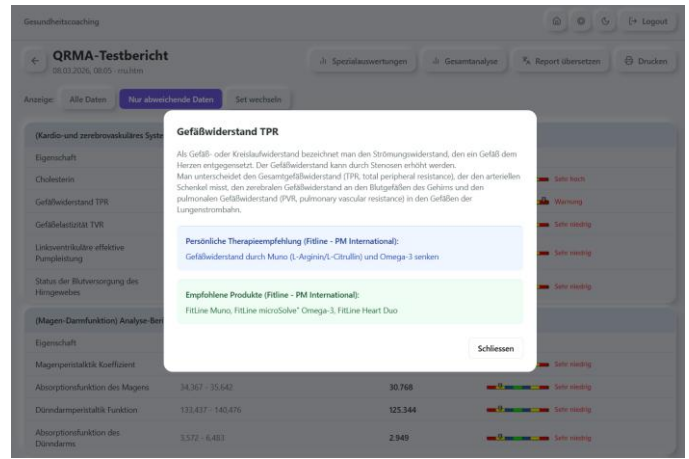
Gesundheitscoaching

[→ Logout

QRMA-Testbericht
08.03.2026, 08:05 · multitm

Spezialauswertungen
Gesamtanalyse
Report übersetzen
Drucken

Anzeige: Alle Daten
Nur abweichende Daten
Set wechseln

(Kardio- und zerebrovaskuläres Syste

Eigenschaft

Cholesterin

Gefäßwiderstand TPR

Gefäßelastizität TVR

Linksventrikuläre effektive Pumpleistung

Status der Blutversorgung des Hirngewebes

(Magen-Darmfunktion) Analyse-Beri

Eigenschaft

Magenperistaltik Koeffizient

Absorptionsfunktion des Magens 34.367 - 35.642 30.768 Sehr niedrig

Dünndarmperistaltik Funktion 133.437 - 140.476 125.344 Sehr niedrig

Absorptionsfunktion des Dünndarms 3.572 - 6.483 2.949 Sehr niedrig

Sehr hoch
Warnung
Sehr niedrig
Sehr niedrig
Sehr niedrig
Sehr niedrig

Gefäßwiderstand TPR

Als Gefäß- oder Kreislaufwiderstand bezeichnet man den Strömungswiderstand, den ein Gefäß dem Herzen entgegensetzt. Der Gefäßwiderstand kann durch Stenosen erhöht werden. Man unterscheidet den Gesamtgefäßwiderstand (TPR, total peripheral resistance), der den arteriellen Schenkel misst, den zerebralen Gefäßwiderstand an den Blutgefäßen des Gehirns und den pulmonalen Gefäßwiderstand (PVR, pulmonary vascular resistance) in den Gefäßen der Lungenstrombahn.

Persönliche Therapieempfehlung (Fitline - PM International):
Gefäßwiderstand durch Muno (L-Arginin/L-Citrullin) und Omega-3 senken

Empfohlene Produkte (Fitline - PM International):
FitLine Muno, FitLine microSolve® Omega-3, FitLine Heart Duo

Schliessen